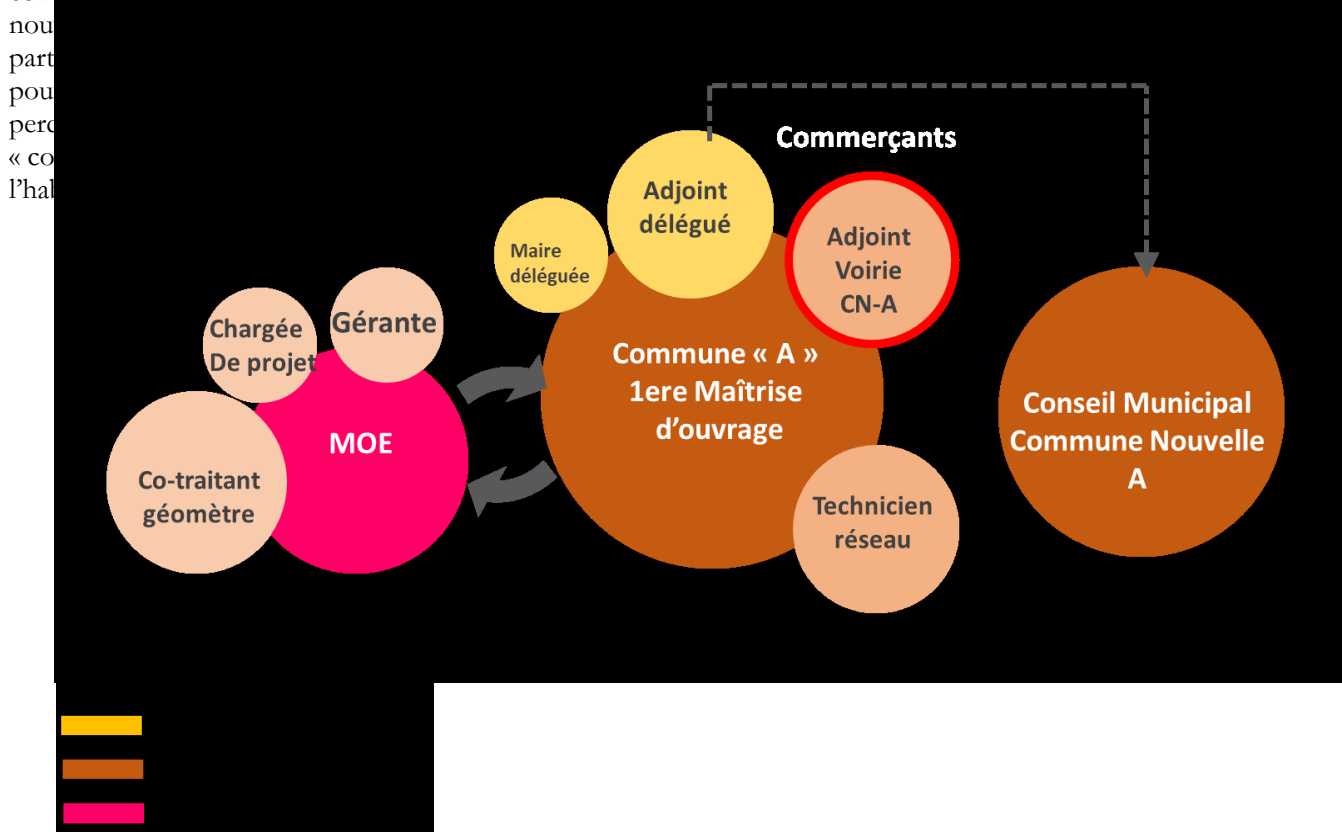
nou
part
pou
perc
« co
l'hal

Commerçants

Adjoint délégué

Maire déléguée

Adjoint Voirie CN-A

Chargée De projet

Gérante

MOE

Co-traitant géomètre

Commune « A » 1ere Maîtrise d'ouvrage

Technicien réseau

Conseil Municipal Commune Nouvelle A